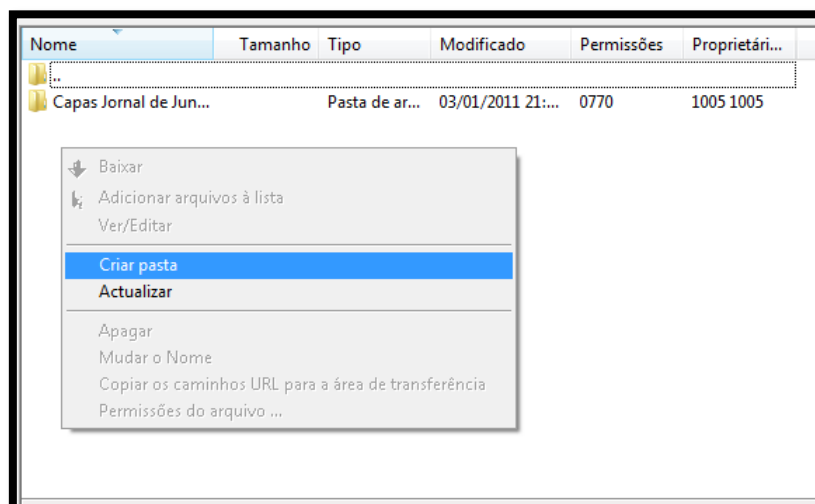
| Nome | Tamanho | Tipo | Modificado | Permissões | Proprietári... |
|---|---|---|---|---|---|
| .. | | | | | |
| Capas Jornal de Jun... | | Pasta de ar... | 03/01/2011 21:... | 0770 | 1005 1005 |

Baixar
Adicionar arquivos à lista
Ver/Editar
Criar pasta
Actualizar
Apagar
Mudar o Nome
Copiar os caminhos URL para a área de transferência
Permissões do arquivo ...